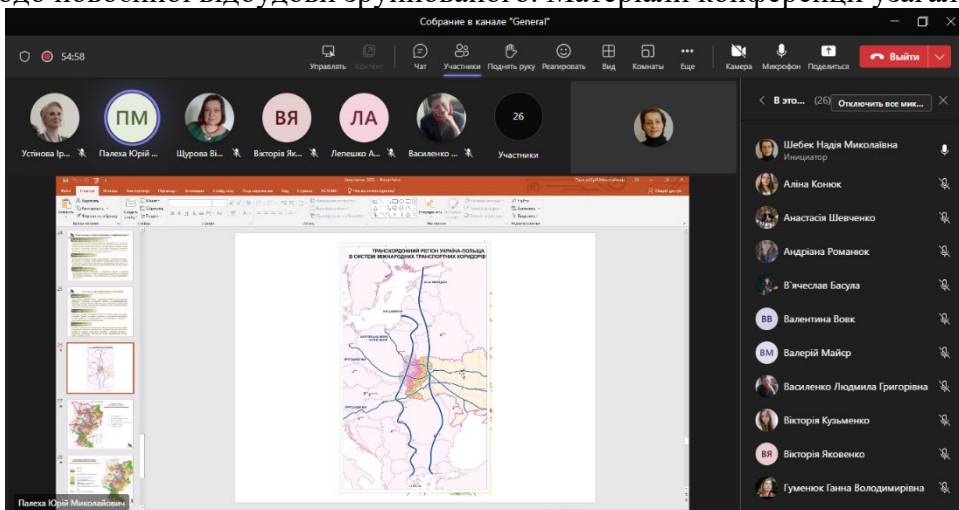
щодо повоєнної відбудови зруйнованого. Матеріали конференції узагал

Собрание в канале "General"

54:58

Управлять Контент Чат Участники Поднять руку Реагировать Вид Комнаты Еще Камера Микрофон Поделиться Выйти

Устінова Ір... Палеха Юрій ... Щурова Ві... Вікторія Як... Лепешко А... Василенко ... Участники

ПМ ВЯ ЛА 26

В это... (26) Отключить все мик...

Шебек Надія Миколаївна
Инициатор

Аліна Конюк

Анастасія Шевченко

Андріана Романюк

В'ячеслав Басула

Валентина Вовк

Валерій Майєр

Василенко Людмила Григорівна

Вікторія Кузьменко

Вікторія Яковенко

Гуменюк Ганна Володимирівна

ТРАНСКОРДОННИЙ РЕГІОН УКРАЇНА-ПОЛЬЩА В СИСТЕМІ МІЖНАРОДНИХ ТРАНСПОРТНИХ КОРИДОРІВ

Палеха Юрій Миколайович